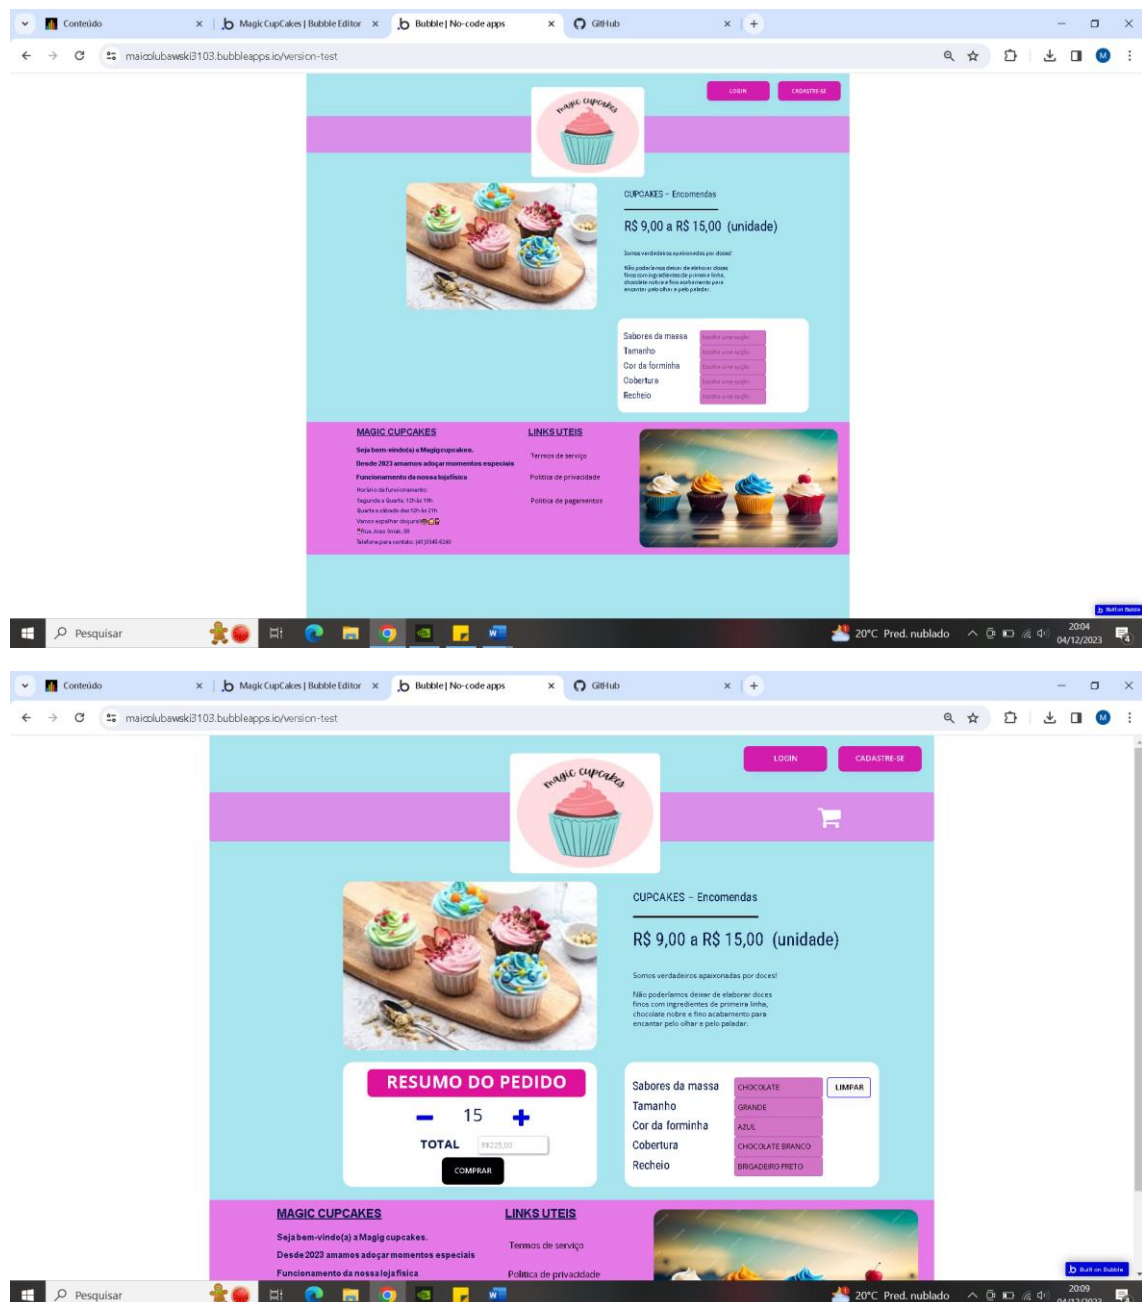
Conteúdo × | Magic CupCakes | Bubble Editor × Bubble | No-code apps × GitHub × +

maicolubawski3103.bubbleapps.io/version-test

LOGIN CADASTRE-SE

magic cupcakes

CUPCAKES - Encomendas

R$ 9,00 a R$ 15,00 (unidade)

Somos verdadeiros apaixonadas por doces!

Não poderíamos deixar de elaborar doces finos com ingredientes de primeira linha, chocolate nobre e fino acabamento para encantar pelo olhar e pelo paladar.

Sabores da massa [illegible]
Tamanho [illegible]
Cor da forminha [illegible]
Cobertura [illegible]
Recheio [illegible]

MAGIC CUPCAKES
Seja bem-vindo(a) a Magig cupcakes.
Desde 2023 amamos adoçar momentos especiais
Funcionamento da nossa loja física
Horário de funcionamento:
Segunda a Quarta: 12h às 19h
Quarta a sábado das 12h às 21h
Vamos espalhar doçura!
Rua Joao Sinak, 00
Telefone para contato: (41)3545-5240

LINKS UTEIS
Termos de serviço
Política de privacidade
Política de pagamentos

Built on Bubble

Pesquisar

20°C Pred. nublado 20:04 04/12/2023

Conteúdo × | Magic CupCakes | Bubble Editor × Bubble | No-code apps × GitHub × +

maicolubawski3103.bubbleapps.io/version-test

LOGIN CADASTRE-SE

magic cupcakes

CUPCAKES - Encomendas

R$ 9,00 a R$ 15,00 (unidade)

Somos verdadeiros apaixonadas por doces!

Não poderíamos deixar de elaborar doces finos com ingredientes de primeira linha, chocolate nobre e fino acabamento para encantar pelo olhar e pelo paladar.

RESUMO DO PEDIDO
– 15 +
TOTAL R$225,00
COMPRAR

Sabores da massa CHOCOLATE LIMPAR
Tamanho GRANDE
Cor da forminha AZUL
Cobertura CHOCOLATE BRANCO
Recheio BRIGADEIRO PRETO

MAGIC CUPCAKES
Seja bem-vindo(a) a Magig cupcakes.
Desde 2023 amamos adoçar momentos especiais
Funcionamento da nossa loja fisica

LINKS UTEIS
Termos de serviço
Política de privacidade

Built on Bubble

Pesquisar

20°C Pred. nublado 20:09 04/12/2023